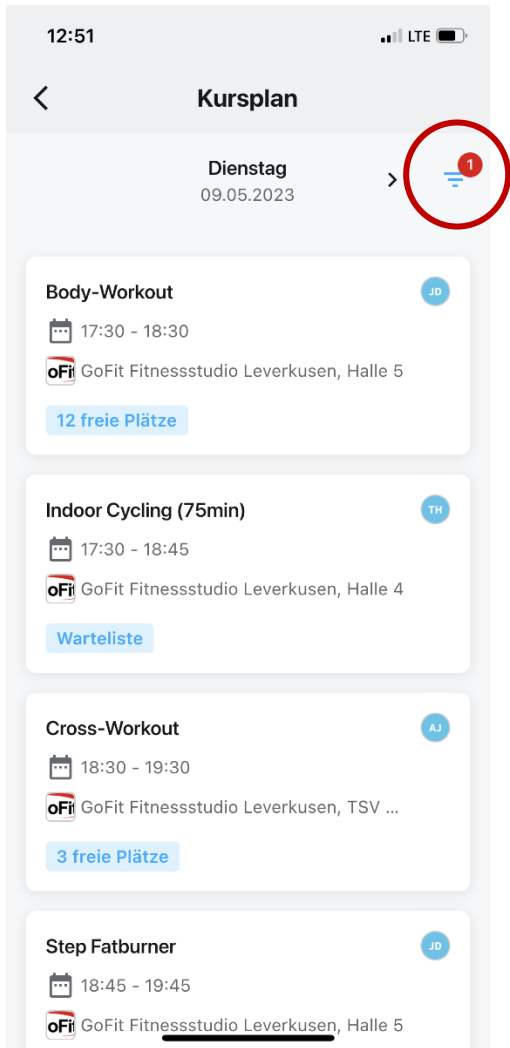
12:51

LTE

Kursplan

Dienstag
09.05.2023

1

Body-Workout
JD
17:30 - 18:30
oFi GoFit Fitnessstudio Leverkusen, Halle 5
12 freie Plätze

Indoor Cycling (75min)
TH
17:30 - 18:45
oFi GoFit Fitnessstudio Leverkusen, Halle 4
Warteliste

Cross-Workout
AJ
18:30 - 19:30
oFi GoFit Fitnessstudio Leverkusen, TSV ...
3 freie Plätze

Step Fatburner
JD
18:45 - 19:45
oFi GoFit Fitnessstudio Leverkusen, Halle 5